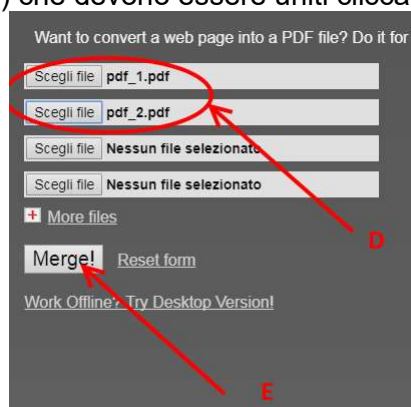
) che devono essere uniti clicca

Want to convert a web page into a PDF file? Do it for

Scegli file pdf_1.pdf

Scegli file pdf_2.pdf

Scegli file Nessun file selezionato

Scegli file Nessun file selezionato

+ More files

Merge! Reset form

Work Offline? Try Desktop Version!

D

E